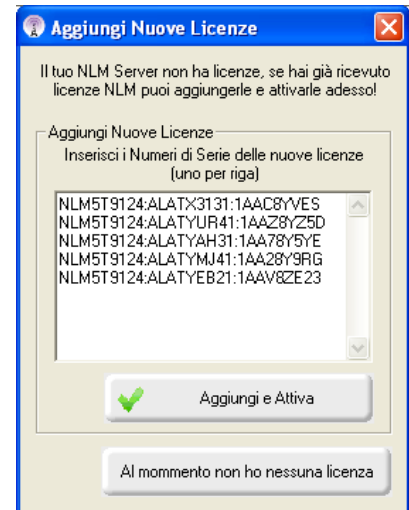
Aggiungi Nuove Licenze

Il tuo NLM Server non ha licenze, se hai già ricevuto licenze NLM puoi aggiungerle e attivarle adesso!

Aggiungi Nuove Licenze

Inserisci i Numeri di Serie delle nuove licenze (uno per riga)

NLM5T9124:ALATX3131:1AAC8YVES
NLM5T9124:ALATYUR41:1AAZ8YZ5D
NLM5T9124:ALATYAH31:1AA78Y5YE
NLM5T9124:ALATYMJ41:1AA28Y9RG
NLM5T9124:ALATYEB21:1AAV8ZE23

Aggiungi e Attiva

Al mommento non ho nessuna licenza